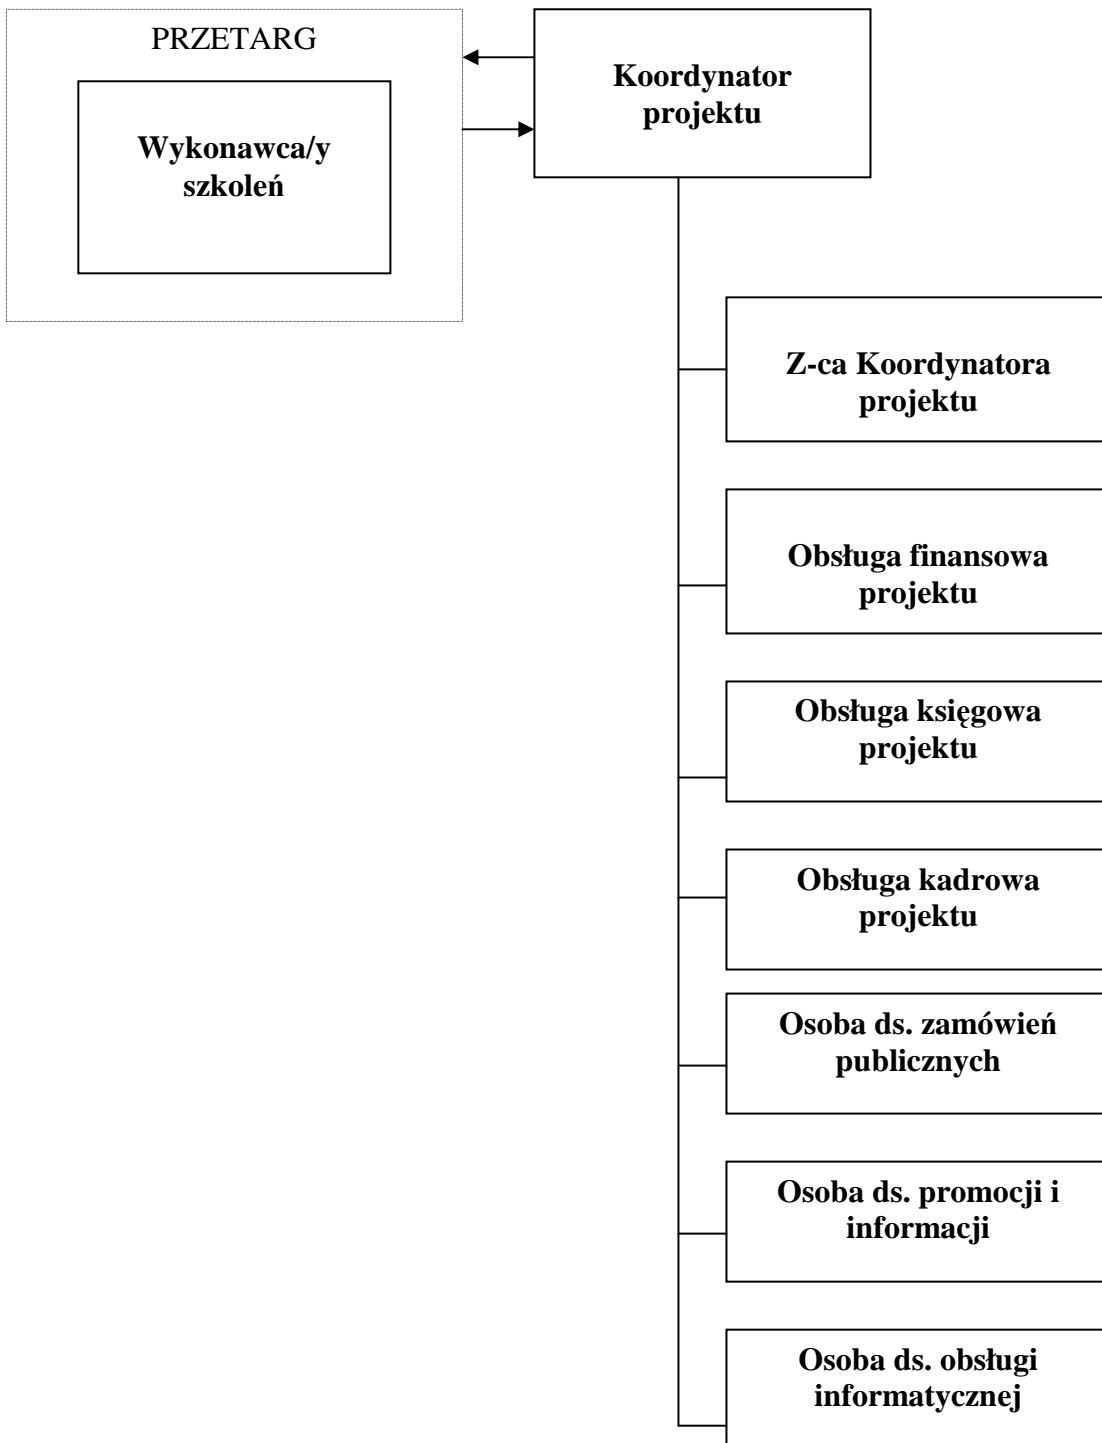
PRZETARG

Wykonawca/y szkoleń

Koordynator projektu

Z-ca Koordynatora projektu

Obsługa finansowa projektu

Obsługa księgowa projektu

Obsługa kadrowa projektu

Osoba ds. zamówień publicznych

Osoba ds. promocji i informacji

Osoba ds. obsługi informatycznej